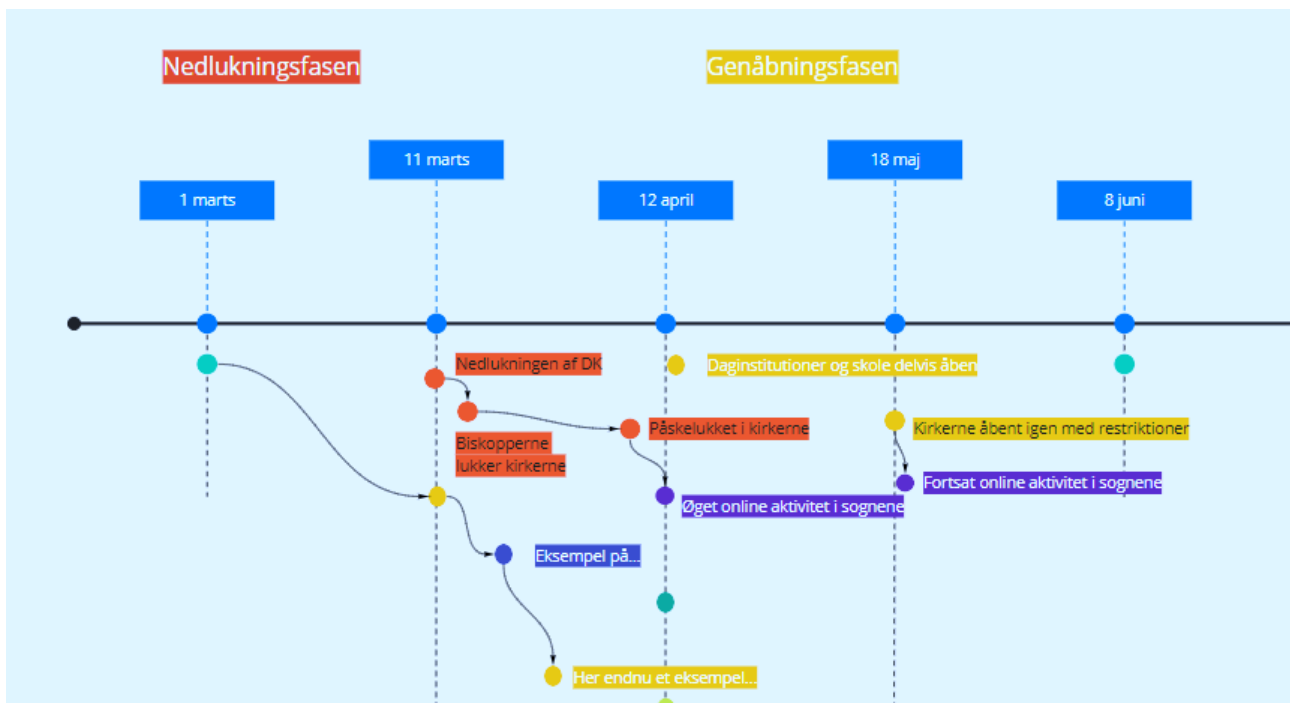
Nedlukningsfasen

Genåbningsfasen

11 marts

18 maj

1 marts

12 april

8 juni

Nedlukningen af DK

Daginstitutioner og skole delvis åben

Påskelukket i kirkerne

Kirkerne åbent igen med restriktioner

Biskopperne lukker kirkerne

Fortsat online aktivitet i sognene

Øget online aktivitet i sognene

Eksempel på...

Her endnu et eksempel...